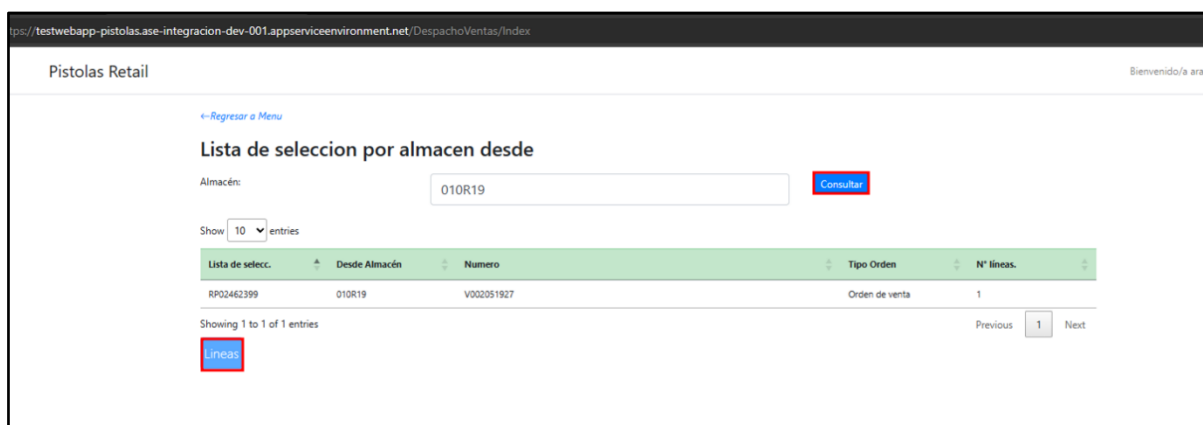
tps://testwebapp-pistolas.ase-integracion-dev-001.appserviceenvironment.net/DespachoVentas/Index

Pistolas Retail

Bienvenido/a ara

←Regresar a Menu

Lista de seleccion por almacen desde

Almacén: 010R19 Consultar

Show 10 entries

| Lista de selecc. | Desde Almacén | Numero | Tipo Orden | N° líneas. |
|---|---|---|---|---|
| RP02462399 | 010R19 | V002051927 | Orden de venta | 1 |

Showing 1 to 1 of 1 entries

Previous 1 Next

Lineas